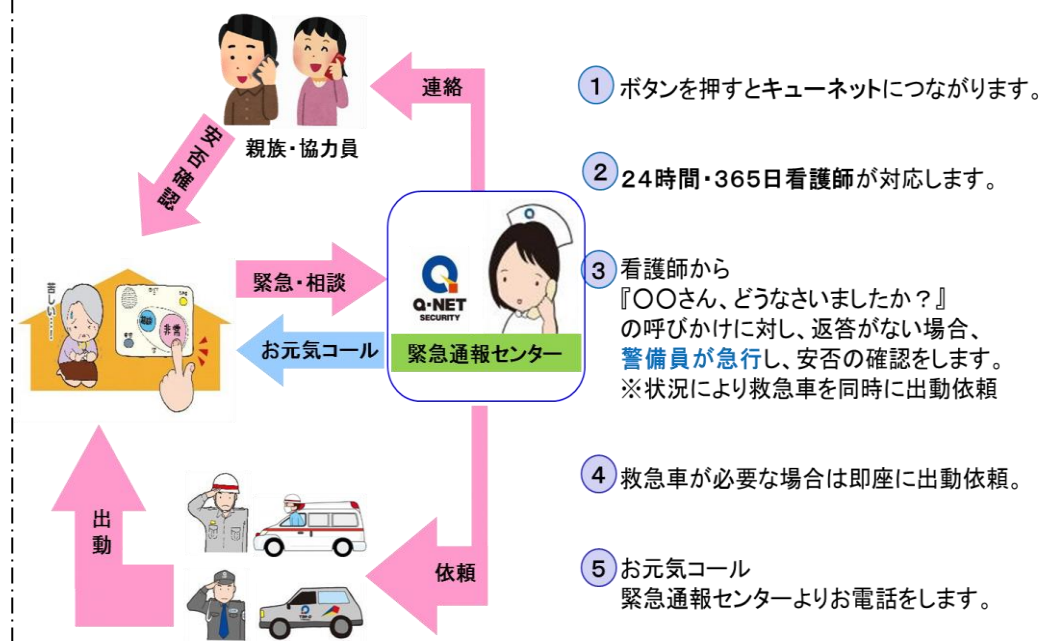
連絡

親族・協力員

安否確認

苦しい……

相談

非常

緊急・相談

お元気コール

Q・NET SECURITY

緊急通報センター

出動

依頼

1 ボタンを押すとキューネットにつながります。

2 24時間・365日看護師が対応します。

3 看護師から
『〇〇さん、どうなさいましたか？』
の呼びかけに対し、返答がない場合、
警備員が急行し、安否の確認をします。
※状況により救急車を同時に出動依頼

4 救急車が必要な場合は即座に出動依頼。

5 お元気コール
緊急通報センターよりお電話をします。